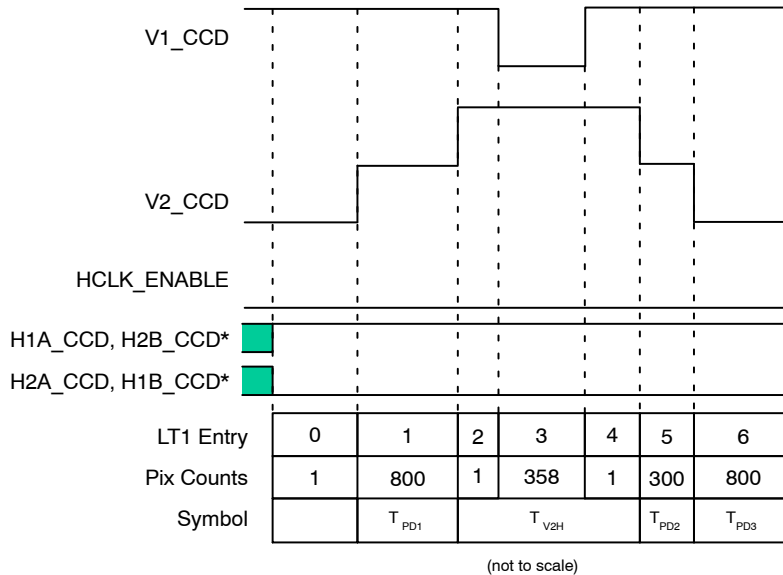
V1_CCD

V2_CCD

HCLK_ENABLE

H1A_CCD, H2B_CCD*

H2A_CCD, H1B_CCD*

| LT1 Entry | 0 | 1 | 2 | 3 | 4 | 5 | 6 |
|---|---|---|---|---|---|---|---|
| Pix Counts | 1 | 800 | 1 | 358 | 1 | 300 | 800 |
| Symbol | | $T_{PD1}$ | | $T_{V2H}$ | | $T_{PD2}$ | $T_{PD3}$ |

(not to scale)